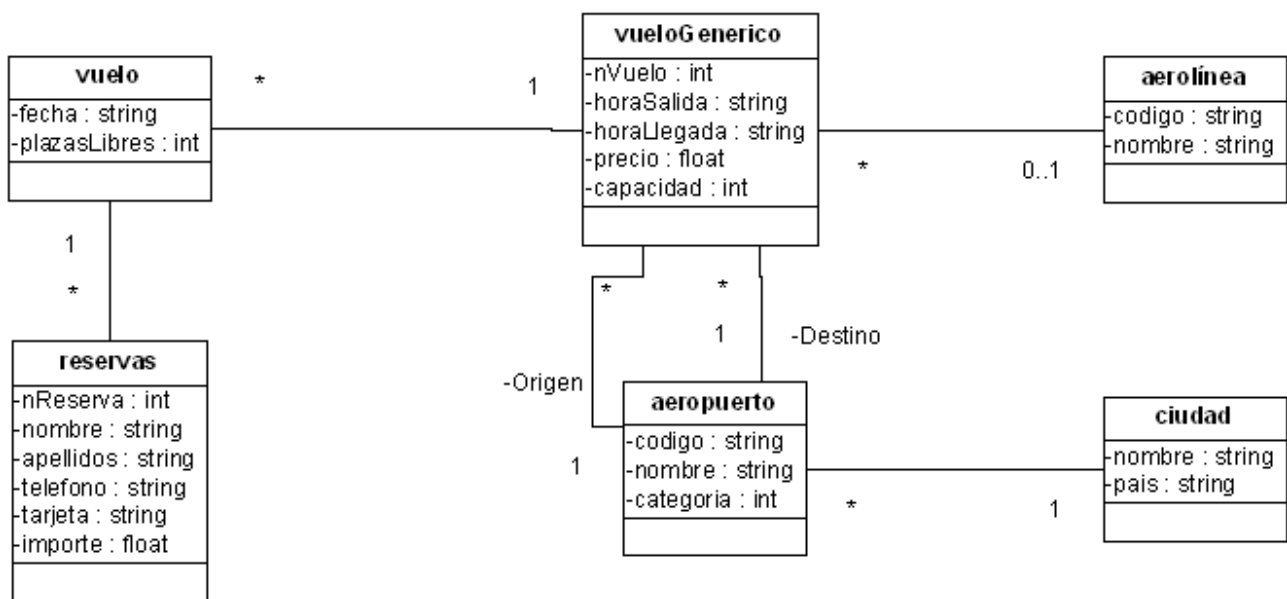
vuelo
-fecha : string
-plazasLibres : int

*

1

vueloGenerico
-nVuelo : int
-horaSalida : string
-horaLlegada : string
-precio : float
-capacidad : int

aerolínea
-codigo : string
-nombre : string

*

0..1

1

*

reservas
-nReserva : int
-nombre : string
-apellidos : string
-telefono : string
-tarjeta : string
-importe : float

*

*

1

-Destino

-Origen

1

aeropuerto
-codigo : string
-nombre : string
-categoria : int

*

1

ciudad
-nombre : string
-pais : string